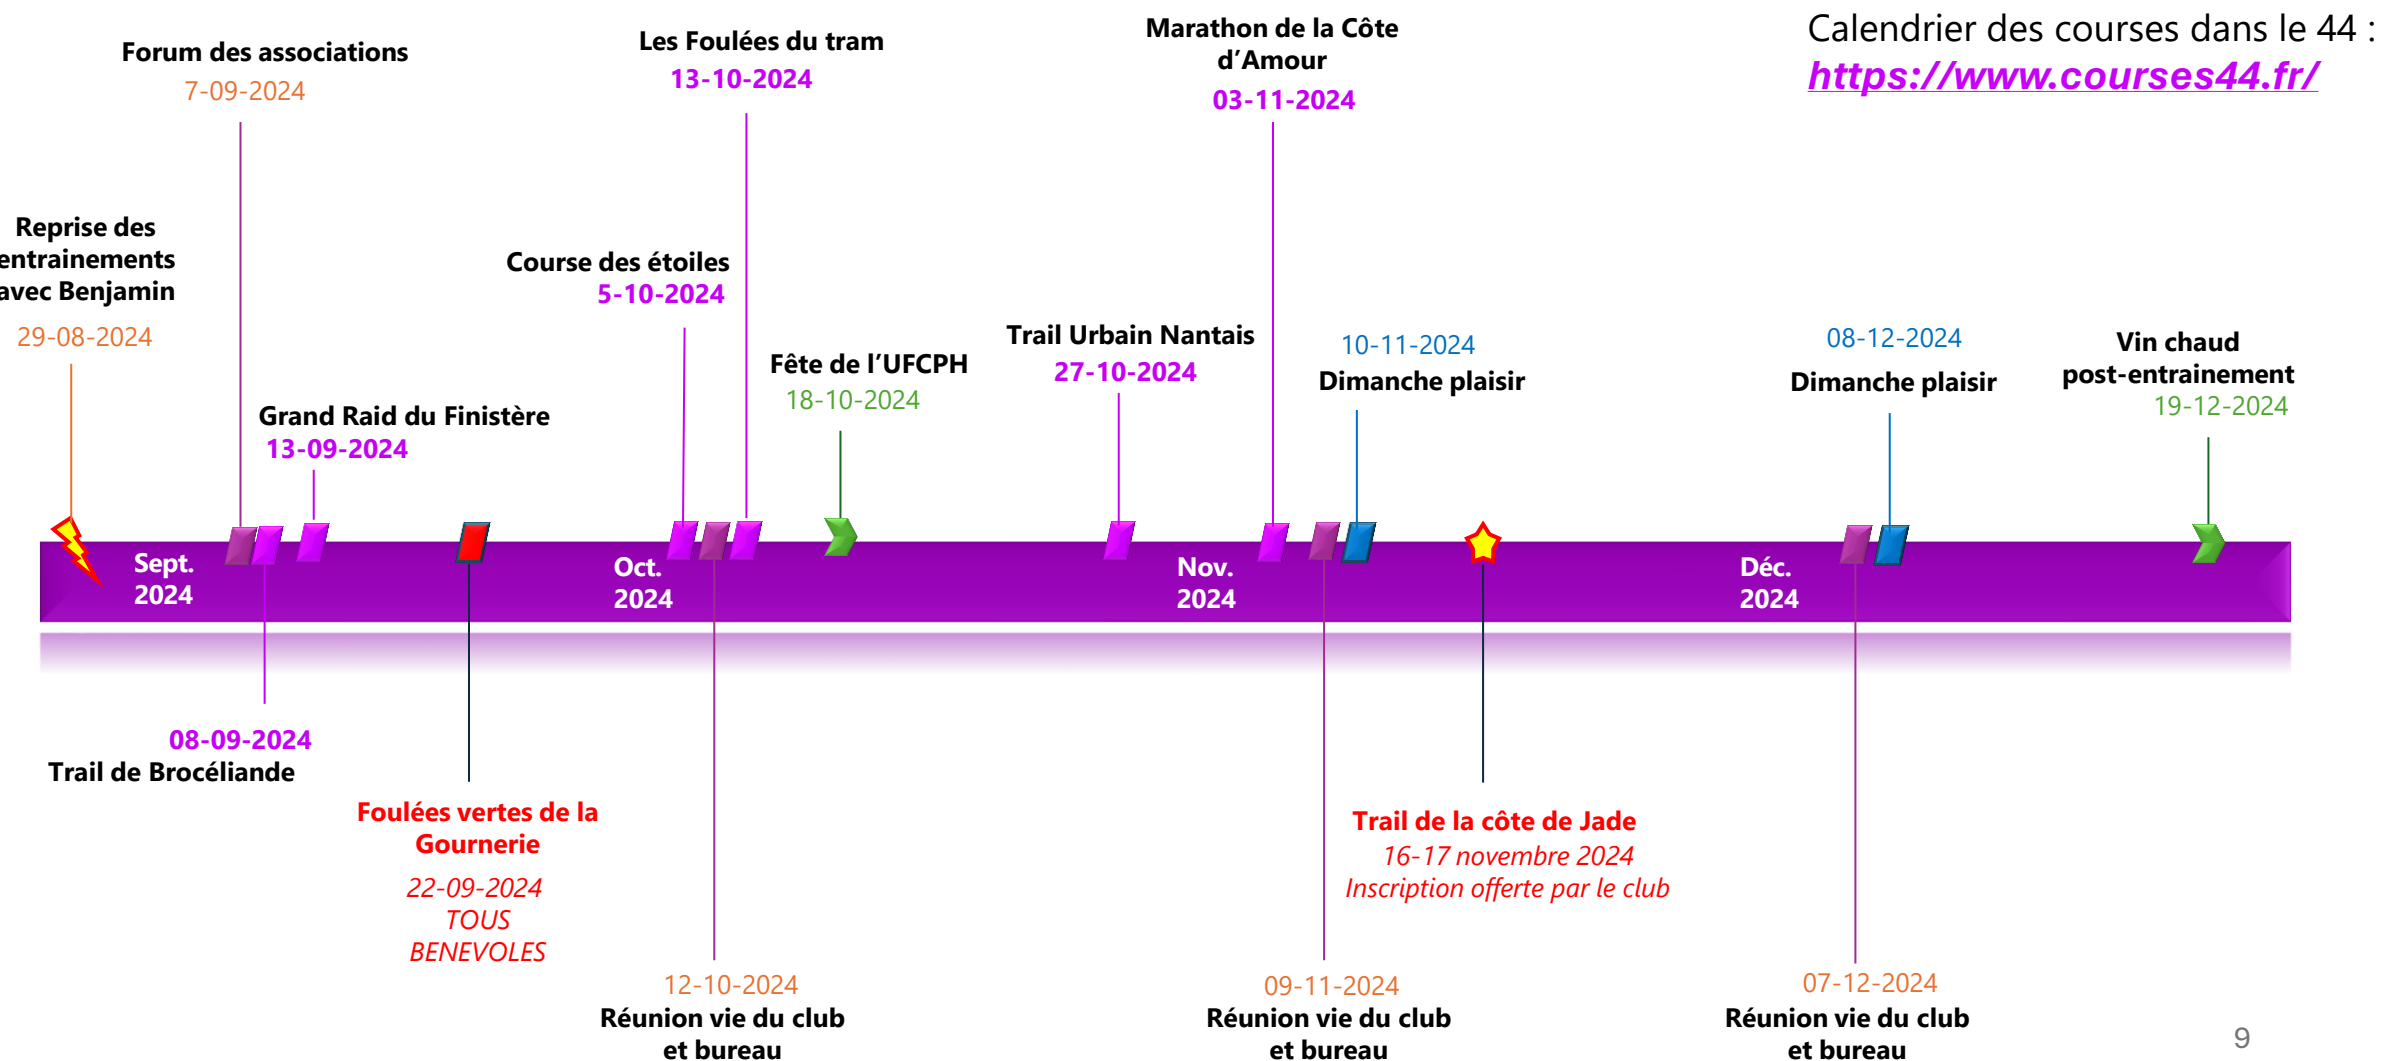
Calendrier des courses dans le 44 : https://www.courses44.fr/

Forum des associations
7-09-2024

Les Foulées du tram
13-10-2024

Marathon de la Côte d'Amour
03-11-2024

Reprise des entrainements avec Benjamin
29-08-2024

Course des étoiles
5-10-2024

Fête de l'UFCPH
18-10-2024

Trail Urbain Nantais
27-10-2024

10-11-2024
Dimanche plaisir

08-12-2024
Dimanche plaisir

Vin chaud post-entrainement
19-12-2024

Grand Raid du Finistère
13-09-2024

Sept. 2024

Oct. 2024

Nov. 2024

Déc. 2024

08-09-2024
Trail de Brocéliande

Foulées vertes de la Gournerie
22-09-2024
TOUS
BENEVOLES

Trail de la côte de Jade
16-17 novembre 2024
Inscription offerte par le club

12-10-2024
Réunion vie du club et bureau

09-11-2024
Réunion vie du club et bureau

07-12-2024
Réunion vie du club et bureau

9